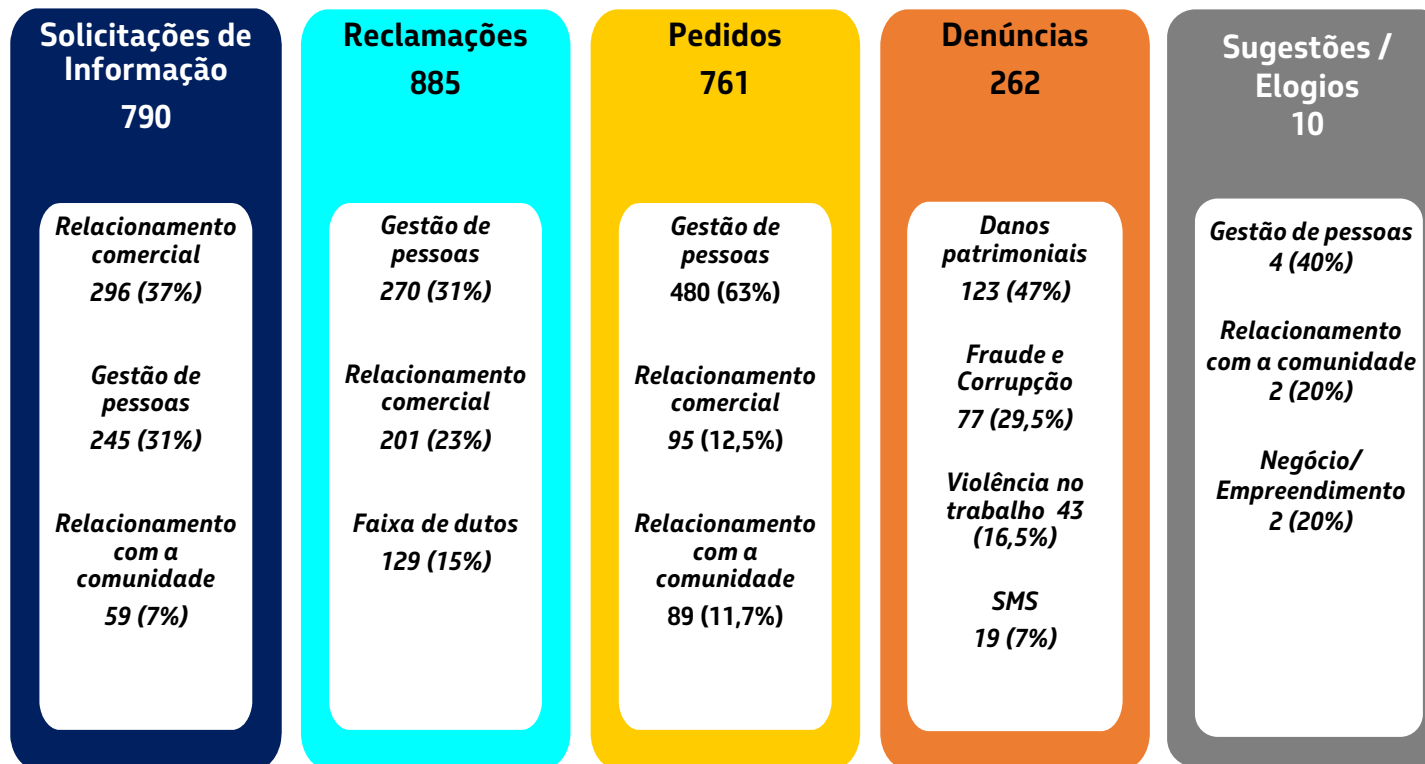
Solicitações de Informação
790

Relacionamento comercial
296 (37%)

Gestão de pessoas
245 (31%)

Relacionamento com a comunidade
59 (7%)

Reclamações
885

Gestão de pessoas
270 (31%)

Relacionamento comercial
201 (23%)

Faixa de dutos
129 (15%)

Pedidos
761

Gestão de pessoas
480 (63%)

Relacionamento comercial
95 (12,5%)

Relacionamento com a comunidade
89 (11,7%)

Denúncias
262

Danos patrimoniais
123 (47%)

Fraude e Corrupção
77 (29,5%)

Violência no trabalho 43 (16,5%)

SMS
19 (7%)

Sugestões / Elogios
10

Gestão de pessoas
4 (40%)

Relacionamento com a comunidade
2 (20%)

Negócio/ Empreendimento
2 (20%)